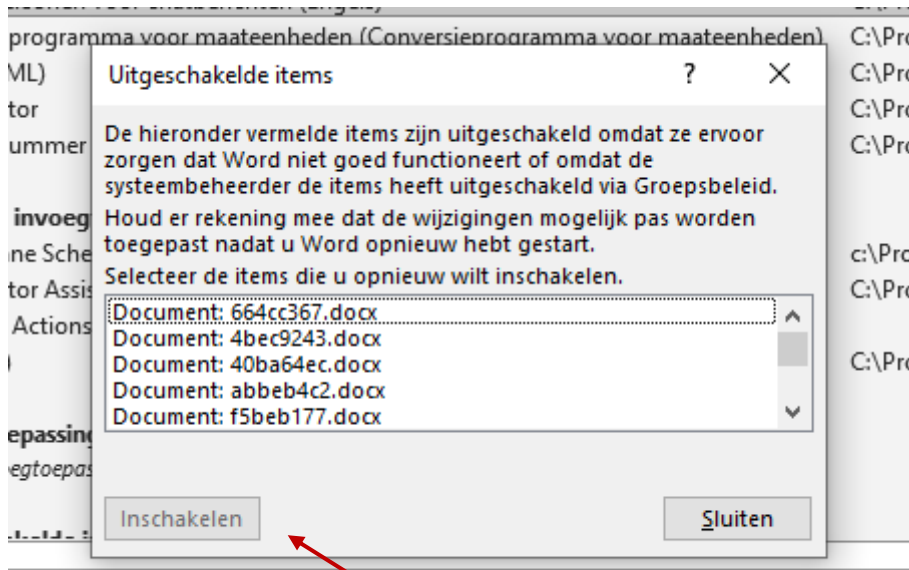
programma voor maateenheden (Conversieprogramma voor maateenheden) C:\Pro
ML) C:\Pro
tor C:\Pro
ummer C:\Pro
invoeg
ne Sche c:\Pro
tor Assis C:\Pro
Actions
) C:\Pro
epassing
egtoepas

Uitgeschakelde items ? ✕

De hieronder vermelde items zijn uitgeschakeld omdat ze ervoor zorgen dat Word niet goed functioneert of omdat de systeembeheerder de items heeft uitgeschakeld via Groepsbeleid.

Houd er rekening mee dat de wijzigingen mogelijk pas worden toegepast nadat u Word opnieuw hebt gestart.

Selecteer de items die u opnieuw wilt inschakelen.

Document: 664cc367.docx
Document: 4bec9243.docx
Document: 40ba64ec.docx
Document: abbeb4c2.docx
Document: f5beb177.docx

Inschakelen

Sluiten